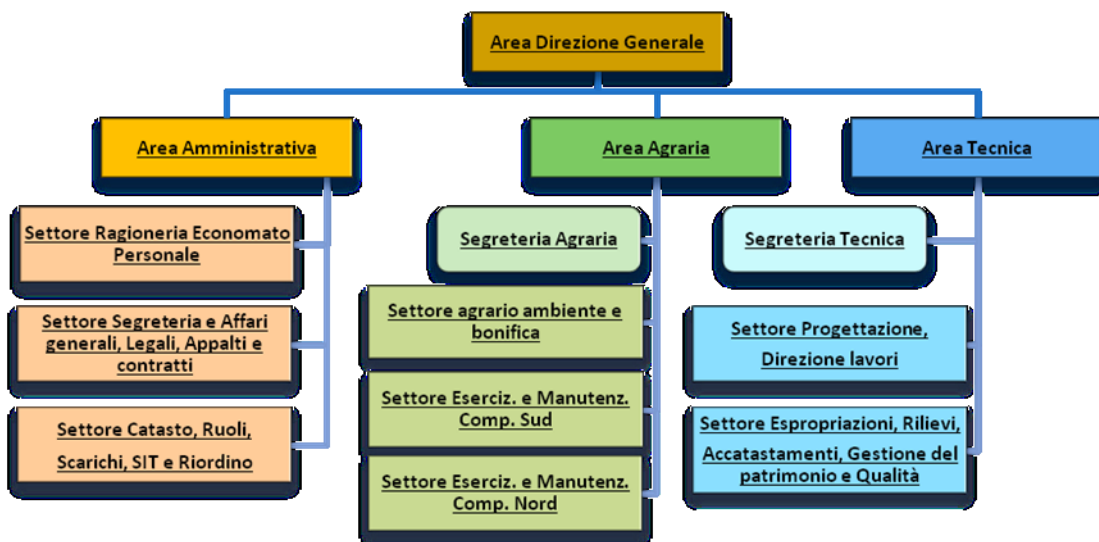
Area Direzione Generale

Area Amministrativa

Settore Ragioneria Economato Personale

Settore Segreteria e Affari generali, Legali, Appalti e contratti

Settore Catasto, Ruoli, Scarichi, SIT e Riordino

Area Agraria

Segreteria Agraria

Settore agrario ambiente e bonifica

Settore Eserciz. e Manutenz. Comp. Sud

Settore Eserciz. e Manutenz. Comp. Nord

Area Tecnica

Segreteria Tecnica

Settore Progettazione, Direzione lavori

Settore Espropriazioni, Rilievi, Accatastamenti, Gestione del patrimonio e Qualità